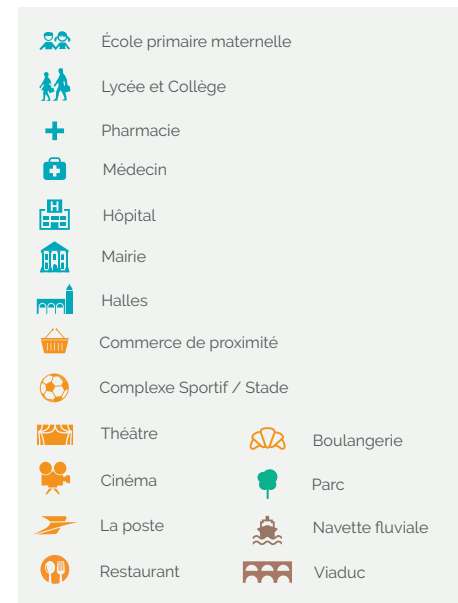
École primaire maternelle

Lycée et Collège

Pharmacie

Médecin

Hôpital

Mairie

Halles

Commerce de proximité

Complexe Sportif / Stade

Théâtre

Cinéma

La poste

Restaurant

Boulangerie

Parc

Navette fluviale

Viaduc